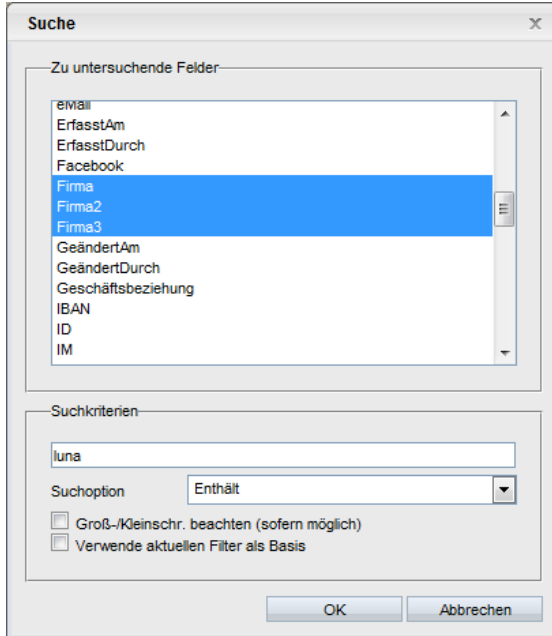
Suche

x

Zu untersuchende Felder

eMail
ErfasstAm
ErfasstDurch
Facebook
Firma
Firma2
Firma3
GeändertAm
GeändertDurch
Geschäftsbeziehung
IBAN
ID
IM

Suchkriterien

luna

Suchoption

Enthält

Groß-/Kleinschr. beachten (sofern möglich)

Verwende aktuellen Filter als Basis

OK

Abbrechen